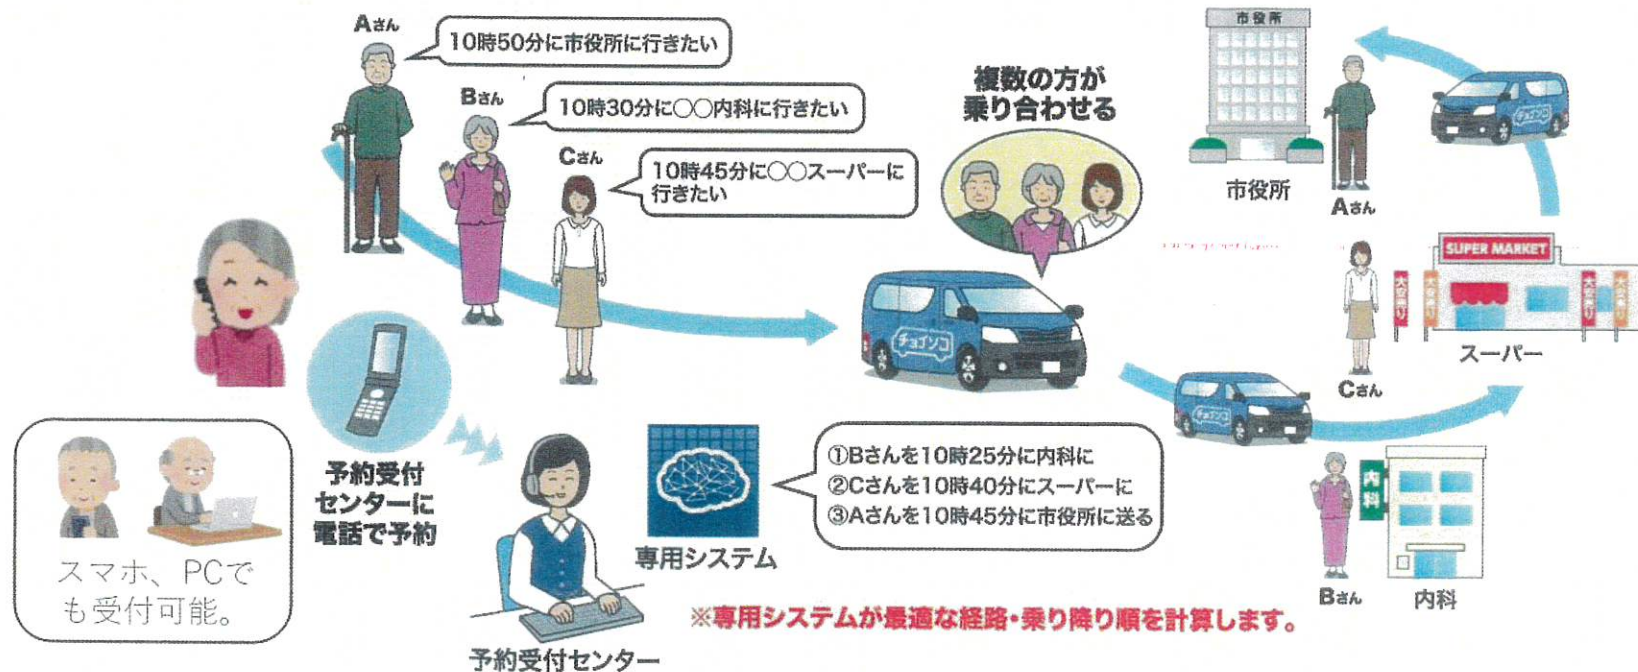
Aさん
10時50分に市役所に行きたい

Bさん
10時30分に○○内科に行きたい

Cさん
10時45分に○○スーパーに行きたい

複数の方が
乗り合わせる

市役所
市役所
Aさん

SUPER MARKET
スーパー
Cさん

チョイソコ

予約受付センターに電話で予約

スマホ、PCでも受付可能。

専用システム

①Bさんを10時25分に内科に
②Cさんを10時40分にスーパーに
③Aさんを10時45分に市役所に送る

内科
Bさん
内科

※専用システムが最適な経路・乗り降り順を計算します。

予約受付センター